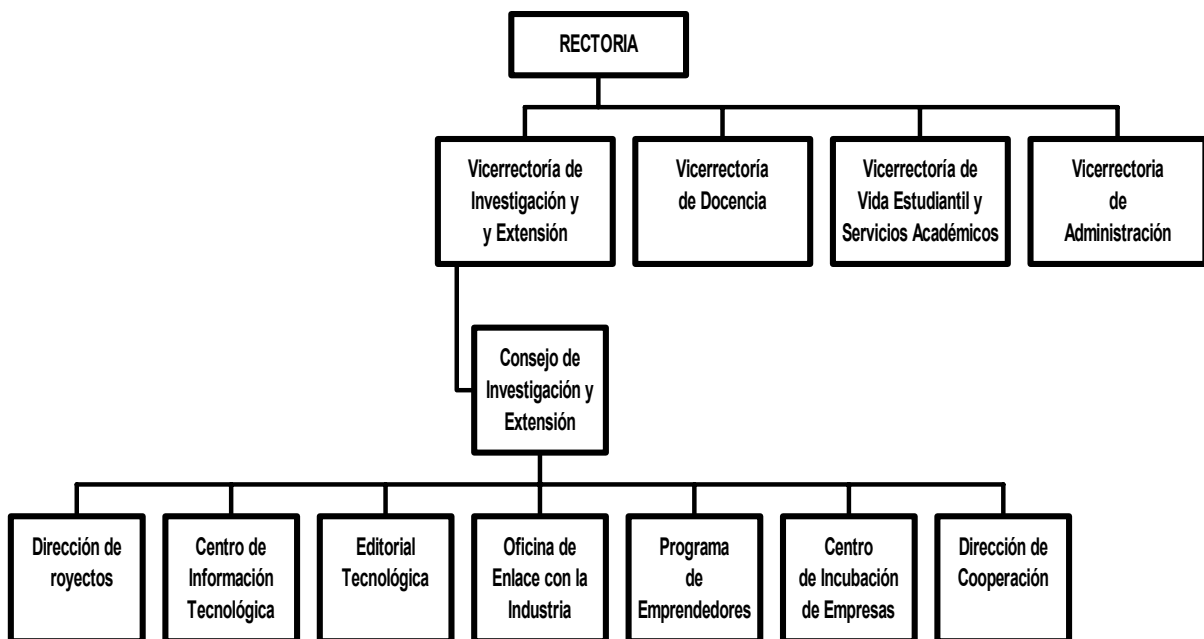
RECTORIA

Vicerrectoría de Investigación y y Extensión

Vicerrectoría de Docencia

Vicerrectoría de Vida Estudiantil y Servicios Académicos

Vicerrectoria de Administración

Consejo de Investigación y Extensión

Dirección de royectos

Centro de Información Tecnológica

Editorial Tecnológica

Oficina de Enlace con la Industria

Programa de Emprendedores

Centro de Incubación de Empresas

Dirección de Cooperación